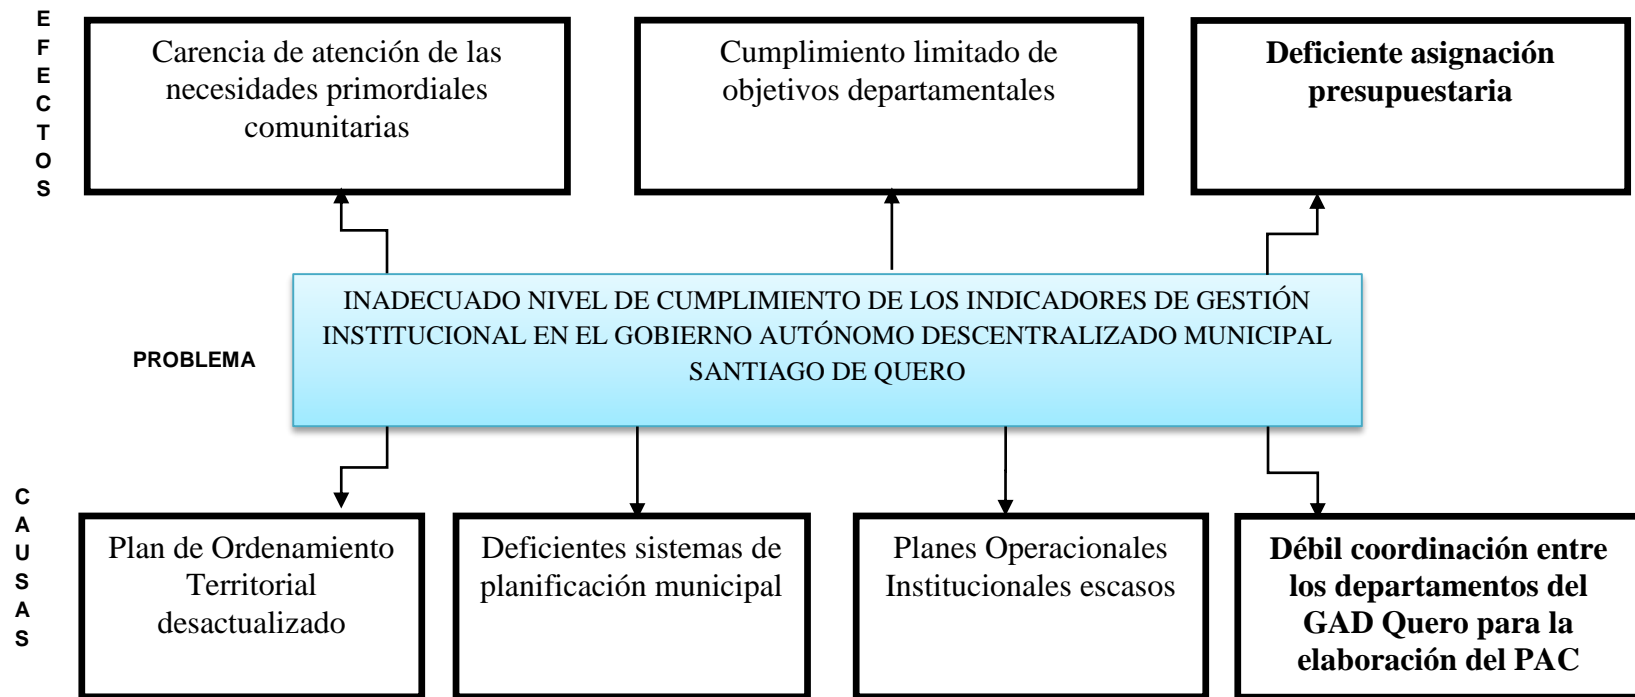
EFECTOS

Carencia de atención de las necesidades primordiales comunitarias

Cumplimiento limitado de objetivos departamentales

Deficiente asignación presupuestaria

PROBLEMA

INADECUADO NIVEL DE CUMPLIMIENTO DE LOS INDICADORES DE GESTIÓN INSTITUCIONAL EN EL GOBIERNO AUTÓNOMO DESCENTRALIZADO MUNICIPAL SANTIAGO DE QUERO

CAUSAS

Plan de Ordenamiento Territorial desactualizado

Deficientes sistemas de planificación municipal

Planes Operacionales Institucionales escasos

Débil coordinación entre los departamentos del GAD Quero para la elaboración del PAC